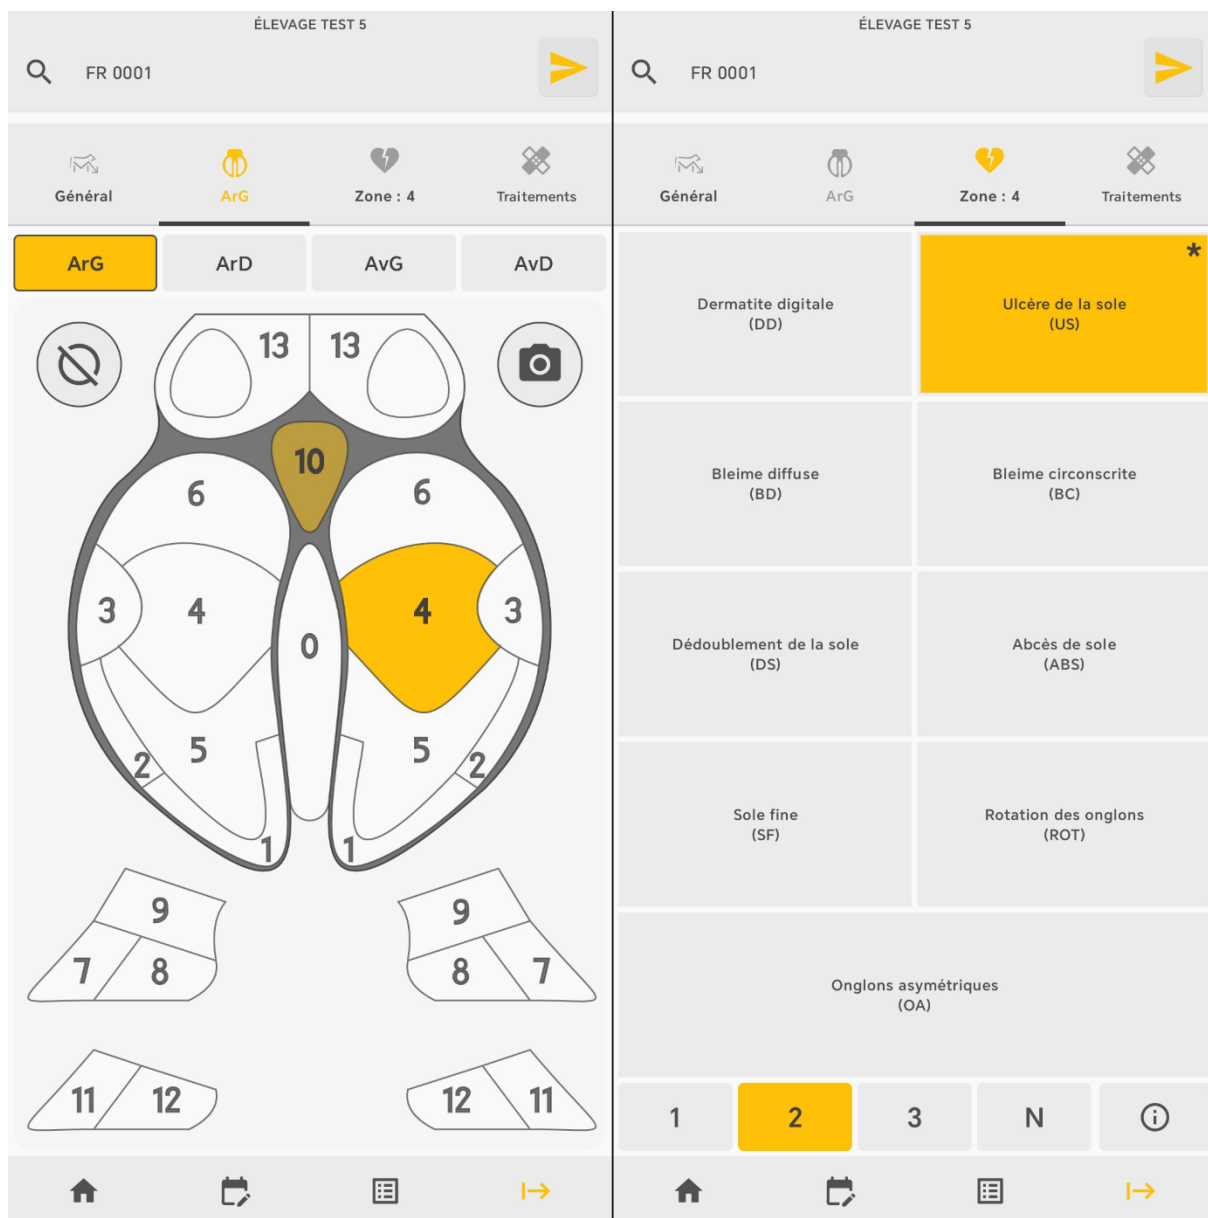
ÉLEVAGE TEST 5

FR 0001

Général
ArG
Zone : 4
Traitements

ArG
ArD
AvG
AvD

13
13
10
6
6
3
4
0
4
3
5
5
2
2
1
1
9
9
7
8
8
7
11
12
12
11

ÉLEVAGE TEST 5

FR 0001

Général
ArG
Zone : 4
Traitements

Dermatite digitale
(DD)

*
Ulcère de la sole
(US)

Bleime diffuse
(BD)

Bleime circonscrite
(BC)

Dédoublement de la sole
(DS)

Abcès de sole
(ABS)

Sole fine
(SF)

Rotation des onglons
(ROT)

Onglons asymétriques
(OA)

1
2
3
N